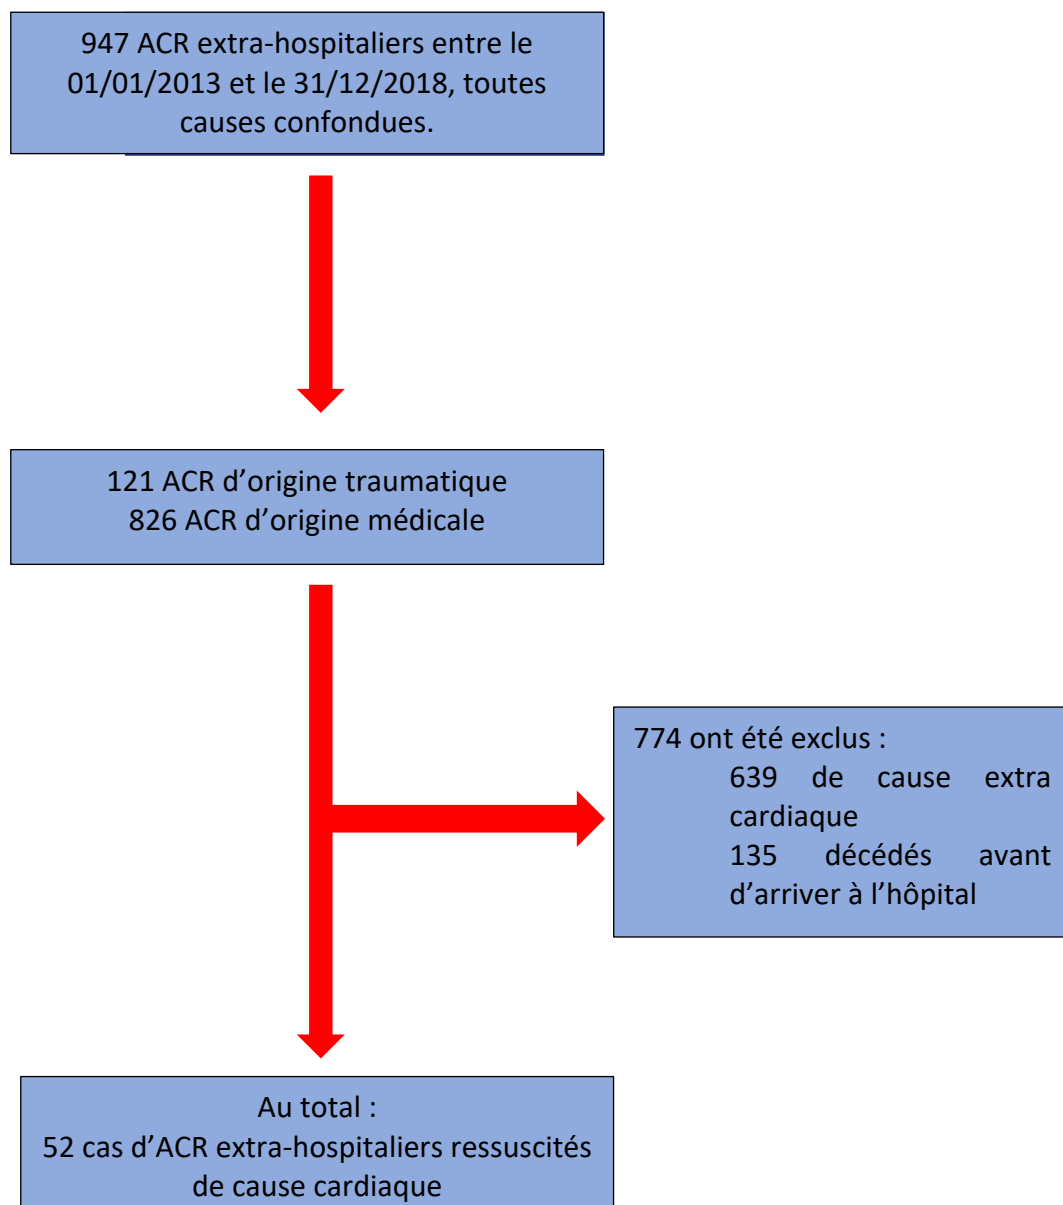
947 ACR extra-hospitaliers entre le 01/01/2013 et le 31/12/2018, toutes causes confondues.

121 ACR d’origine traumatique
826 ACR d’origine médicale

774 ont été exclus :
639 de cause extra cardiaque
135 décédés avant d’arriver à l’hôpital

Au total :
52 cas d’ACR extra-hospitaliers ressuscités de cause cardiaque